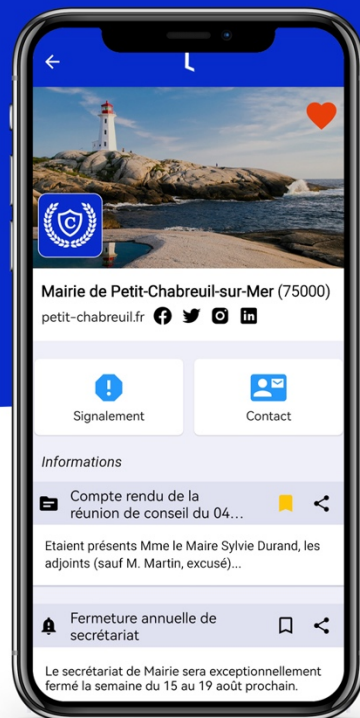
Mairie de Petit-Chabreuil-sur-Mer (75000)

petit-chabreuil.fr

Signalement

Contact

Informations

Compte rendu de la réunion de conseil du 04...

Etaient présents Mme le Maire Sylvie Durand, les adjoints (sauf M. Martin, excusé)...

Fermeture annuelle de secrétariat

Le secrétariat de Mairie sera exceptionnellement fermé la semaine du 15 au 19 août prochain.